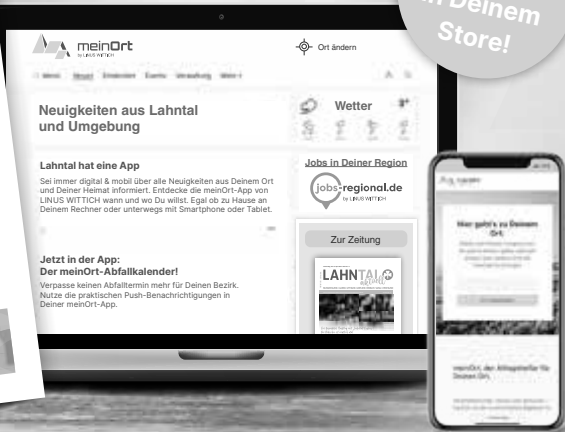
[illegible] Deinem Store!

meinOrt
by LINUS WITTICH

Ort ändern

Menü Aktuell Einsenden Events Verwaltung Mehr

Neuigkeiten aus Lahntal und Umgebung

Wetter

Lahntal hat eine App

Sei immer digital & mobil über alle Neuigkeiten aus Deinem Ort und Deiner Heimat informiert. Entdecke die meinOrt-App von LINUS WITTICH wann und wo Du willst. Egal ob zu Hause an Deinem Rechner oder unterwegs mit Smartphone oder Tablet.

Jobs in Deiner Region

jobs-regional.de
by LINUS WITTICH

Jetzt in der App:
Der meinOrt-Abfallkalender!

Verpasse keinen Abfalltermin mehr für Deinen Bezirk. Nutze die praktischen Push-Benachrichtigungen in Deiner meinOrt-App.

Zur Zeitung

LAHNTAL aktuell

Hier geht's zu Deinem Ort

meinOrt, der Alltagshelfer für Deinen Ort.